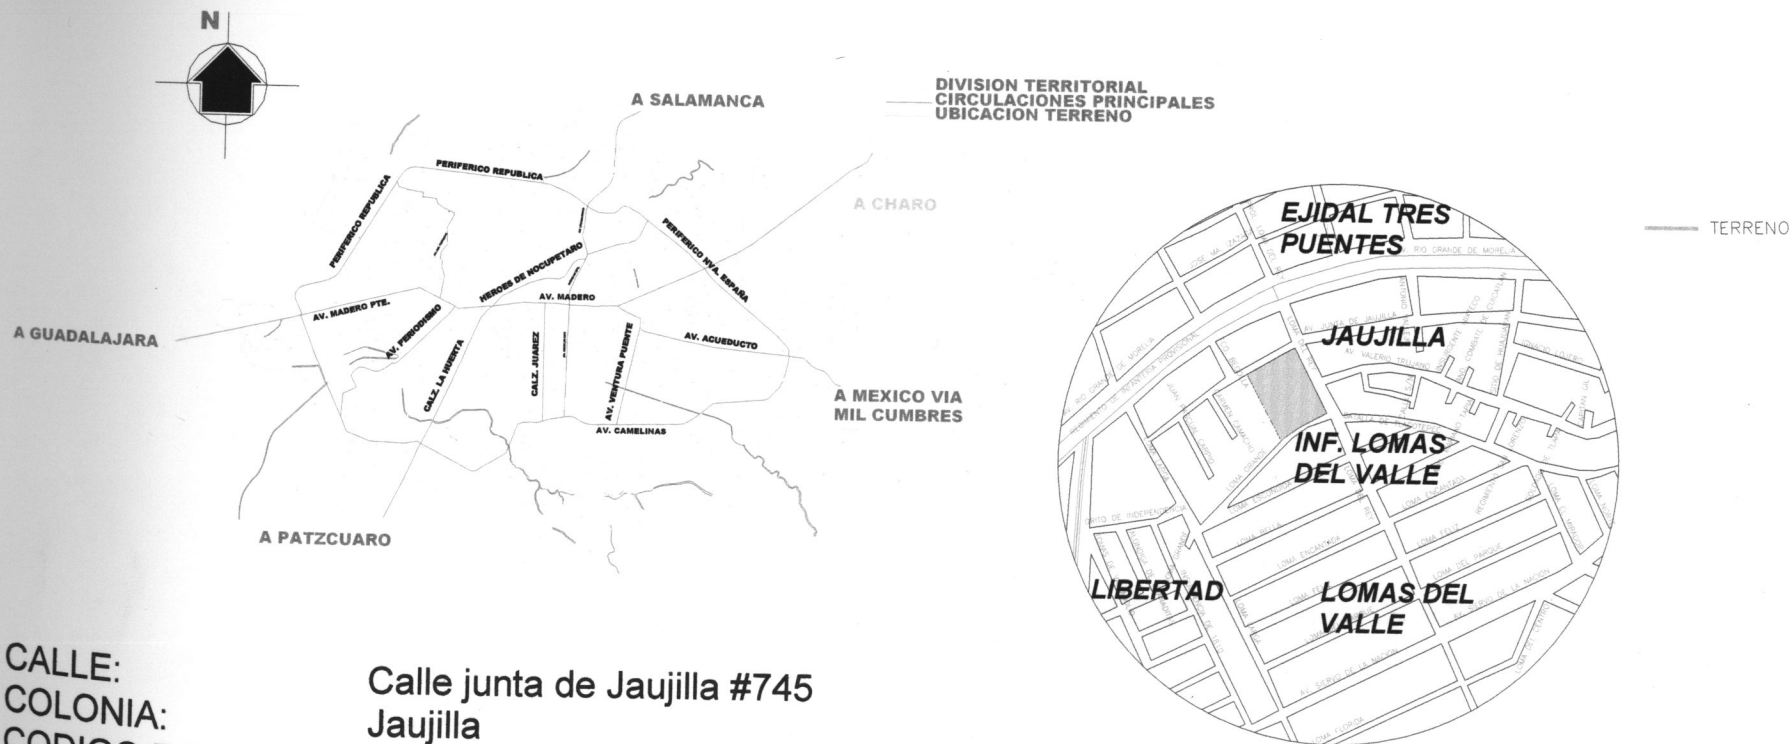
N

A SALAMANCA

DIVISION TERRITORIAL
CIRCULACIONES PRINCIPALES
UBICACION TERRENO

PERIFERICO REPUBLICA

PERIFERICO REPUBLICA

A CHARO

PERIFERICO NVA. ESPAÑA

HEROES DE NOCUPETARO

AV. MADERO PTE.

AV. MADERO

AV. PERIODISMO

A GUADALAJARA

AV. ACUEDUCTO

CALZ. JUAREZ

AV. VENTURA PUENTE

CALZ. LA HUERTA

A MEXICO VIA
MIL CUMBRES

AV. CAMELINAS

A PATZCUARO

EJIDAL TRES PUENTES

TERRENO

JAUJILLA

INF. LOMAS DEL VALLE

LIBERTAD

LOMAS DEL VALLE

CALLE:
COLONIA:
CODIGO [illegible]

Calle junta de Jaujilla #745
Jaujilla